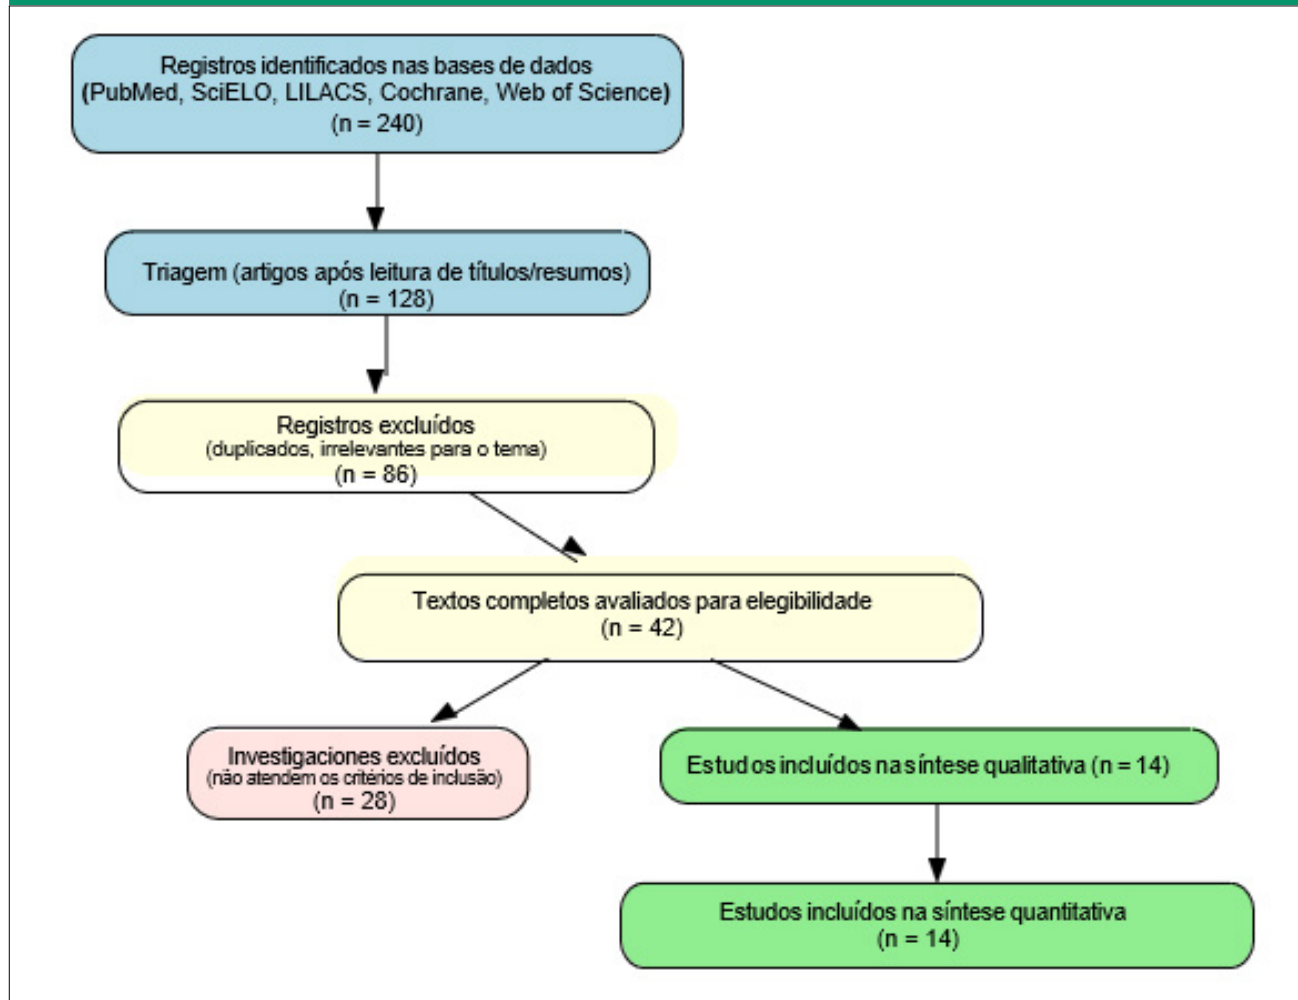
Registros identificados nas bases de dados (PubMed, SciELO, LILACS, Cochrane, Web of Science) (n = 240)

Triagem (artigos após leitura de títulos/resumos) (n = 128)

Registros excluídos (duplicados, irrelevantes para o tema) (n = 86)

Textos completos avaliados para elegibilidade (n = 42)

Investigaciones excluídos (não atendem os critérios de inclusão) (n = 28)

Estud os incluídos na síntese qualitativa (n = 14)

Estudos incluídos na síntese quantitativa (n = 14)